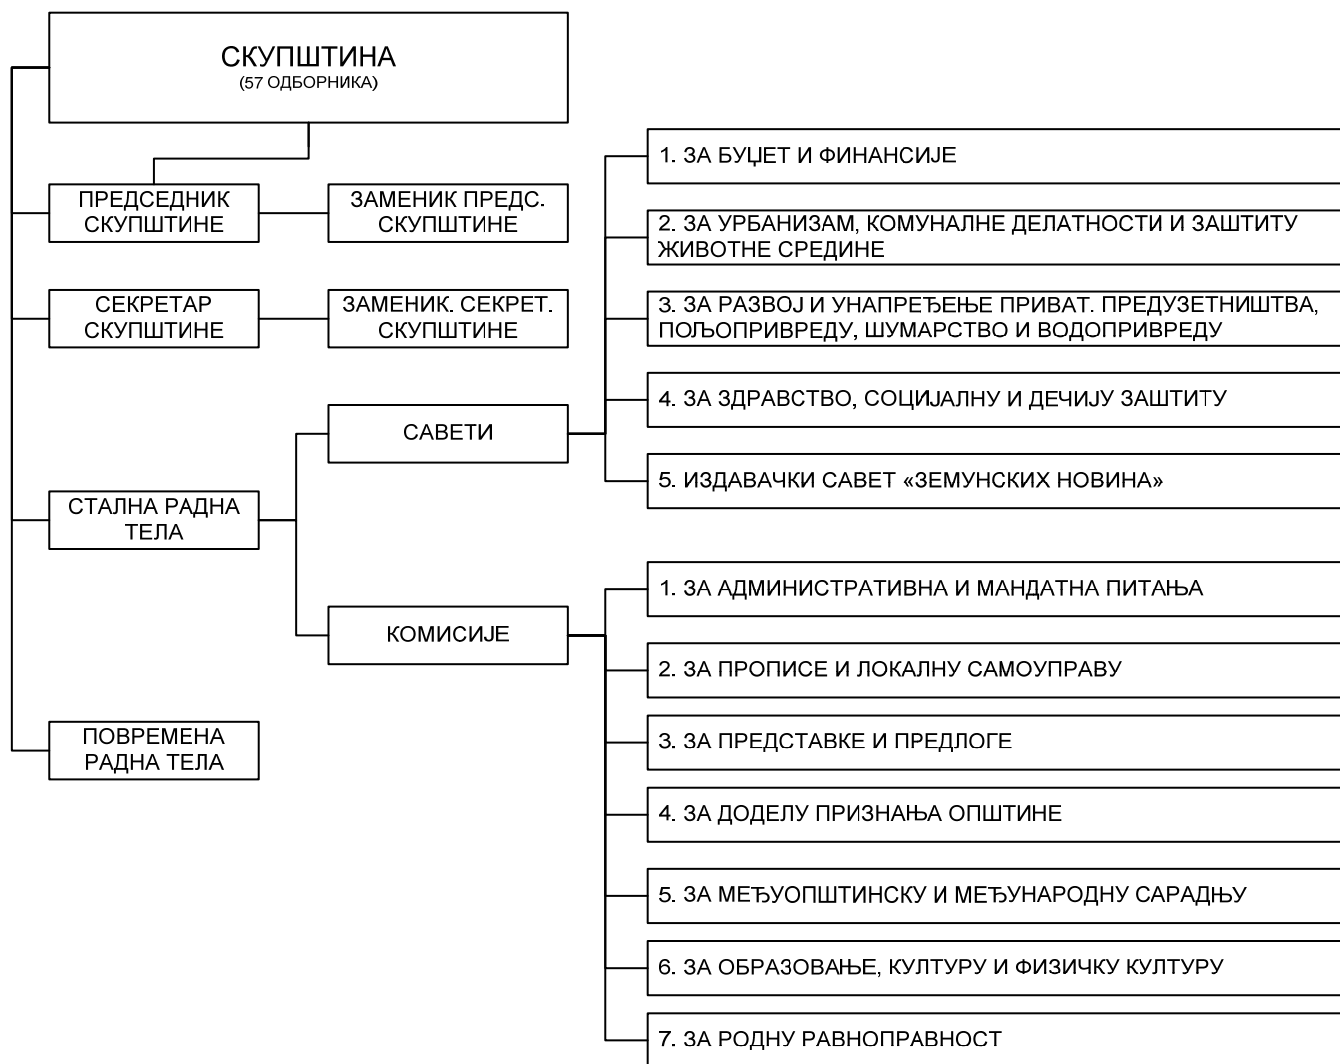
СКУПШТИНА
(57 ОДБОРНИКА)

ПРЕДСЕДНИК СКУПШТИНЕ

ЗАМЕНИК ПРЕДС. СКУПШТИНЕ

СЕКРЕТАР СКУПШТИНЕ

ЗАМЕНИК. СЕКРЕТ. СКУПШТИНЕ

СТАЛНА РАДНА ТЕЛА

САВЕТИ

1. ЗА БУЏЕТ И ФИНАНСИЈЕ

2. ЗА УРБАНИЗАМ, КОМУНАЛНЕ ДЕЛАТНОСТИ И ЗАШТИТУ ЖИВОТНЕ СРЕДИНЕ

3. ЗА РАЗВОЈ И УНАПРЕЂЕЊЕ ПРИВАТ. ПРЕДУЗЕТНИШТВА, ПОЉОПРИВРЕДУ, ШУМАРСТВО И ВОДОПРИВРЕДУ

4. ЗА ЗДРАВСТВО, СОЦИЈАЛНУ И ДЕЧИЈУ ЗАШТИТУ

5. ИЗДАВАЧКИ САВЕТ «ЗЕМУНСКИХ НОВИНА»

КОМИСИЈЕ

1. ЗА АДМИНИСТРАТИВНА И МАНДАТНА ПИТАЊА

2. ЗА ПРОПИСЕ И ЛОКАЛНУ САМОУПРАВУ

3. ЗА ПРЕДСТАВКЕ И ПРЕДЛОГЕ

4. ЗА ДОДЕЛУ ПРИЗНАЊА ОПШТИНЕ

5. ЗА МЕЂУОПШТИНСКУ И МЕЂУНАРОДНУ САРАДЊУ

6. ЗА ОБРАЗОВАЊЕ, КУЛТУРУ И ФИЗИЧКУ КУЛТУРУ

7. ЗА РОДНУ РАВНОПРАВНОСТ

ПОВРЕМЕНА РАДНА ТЕЛА